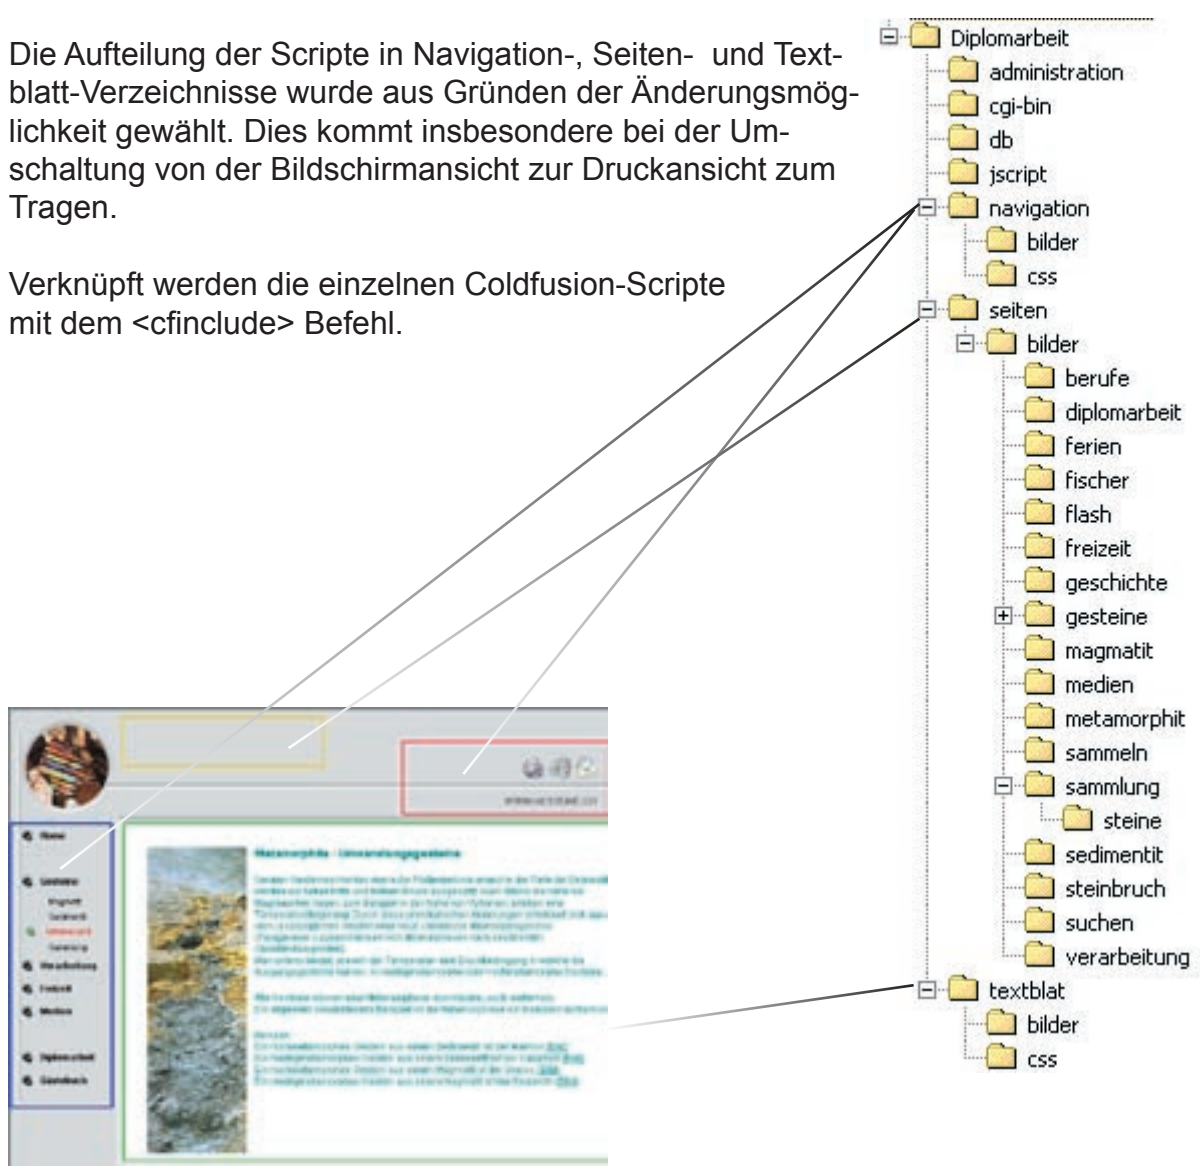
Die Aufteilung der Scripte in Navigation-, Seiten- und Textblatt-Verzeichnisse wurde aus Gründen der Änderungsmöglichkeit gewählt. Dies kommt insbesondere bei der Umschaltung von der Bildschirmansicht zur Druckansicht zum Tragen.

Verknüpft werden die einzelnen Coldfusion-Scripte mit dem <cfinclude> Befehl.

Diplomarbeit
administration
cgi-bin
db
jscript
navigation
bilder
css
seiten
bilder
berufe
diplomarbeit
ferien
fischer
flash
freizeit
geschichte
gesteine
magmatit
medien
metamorphit
sammeln
sammlung
steine
sedimentit
steinbruch
suchen
verarbeitung
textblat
bilder
css

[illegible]